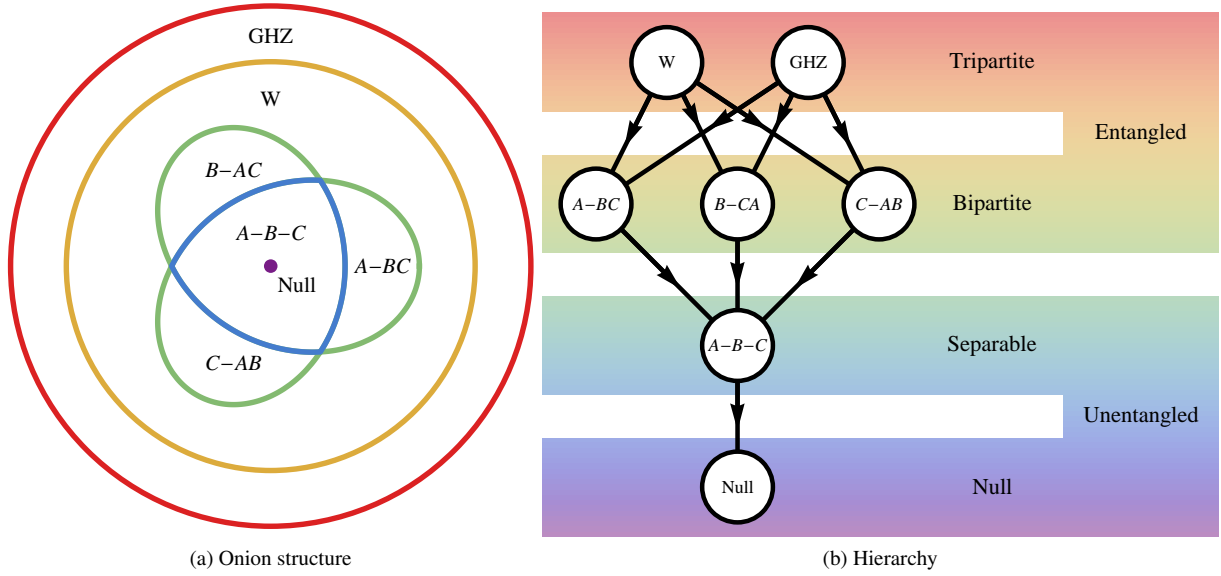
GHZ

W

$B{-}AC$

$A{-}B{-}C$

Null

$A{-}BC$

$C{-}AB$

(a) Onion structure

W

GHZ

Tripartite

Entangled

$A{-}BC$

$B{-}CA$

$C{-}AB$

Bipartite

$A{-}B{-}C$

Separable

Unentangled

Null

Null

(b) Hierarchy